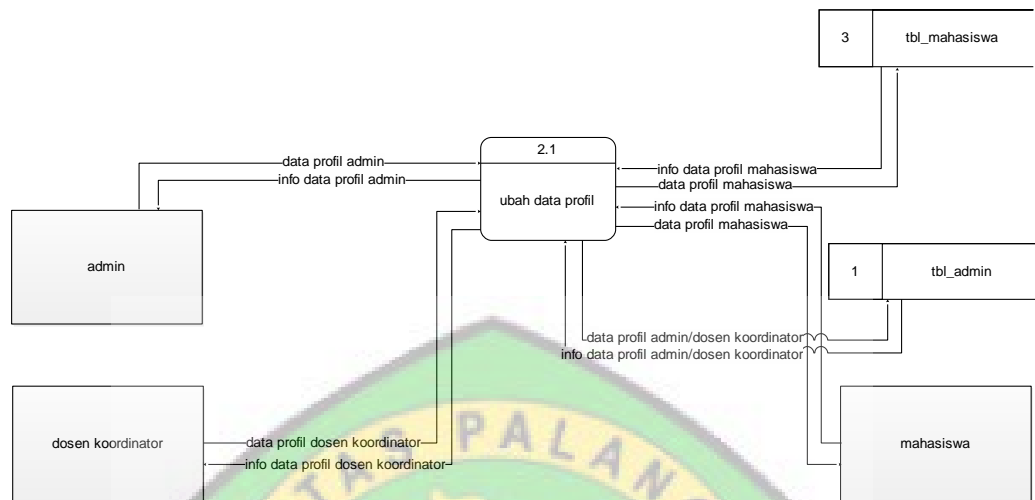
3
tbl_mahasiswa

2.1
ubah data profil

data profil admin
info data profil admin

info data profil mahasiswa
data profil mahasiswa
info data profil mahasiswa
data profil mahasiswa

admin

1
tbl_admin

data profil admin/dosen koordinator
info data profil admin/dosen koordinator

dosen koordinator

data profil dosen koordinator
info data profil dosen koordinator

mahasiswa

PALAN